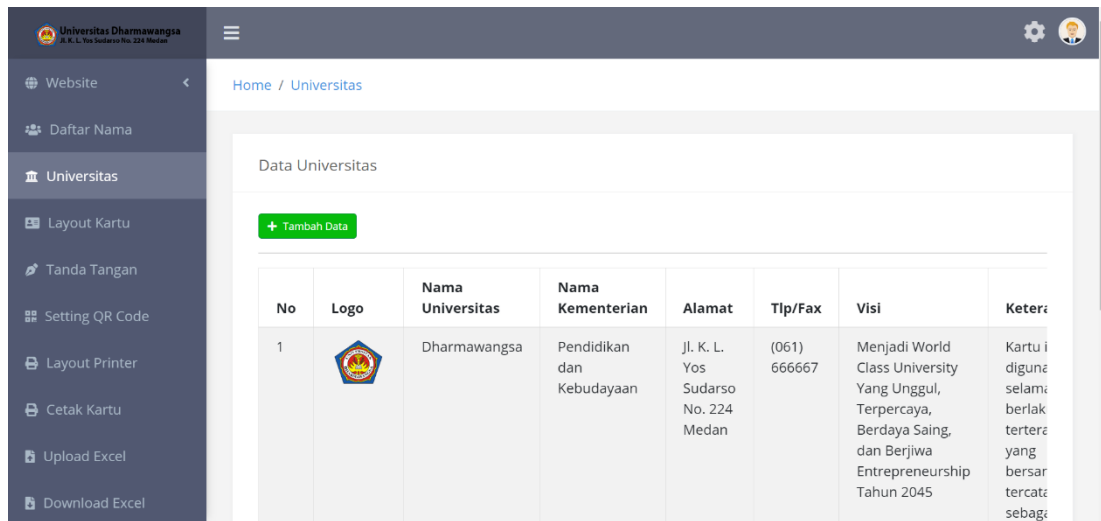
Universitas Dharmawangsa
Jl. K. L. Yos Sudarso No. 224 Medan

Website
Daftar Nama
Universitas
Layout Kartu
Tanda Tangan
Setting QR Code
Layout Printer
Cetak Kartu
Upload Excel
Download Excel

Home / Universitas

Data Universitas

+ Tambah Data

| No | Logo | Nama Universitas | Nama Kementerian | Alamat | Tlp/Fax | Visi | Ketera |
|---|---|---|---|---|---|---|---|
| 1 | | Dharmawangsa | Pendidikan dan Kebudayaan | Jl. K. L. Yos Sudarso No. 224 Medan | (061) 666667 | Menjadi World Class University Yang Unggul, Terpercaya, Berdaya Saing, dan Berjiwa Entrepreneurship Tahun 2045 | Kartu i diguna selama berlak tertera yang bersar tercata sebaga |